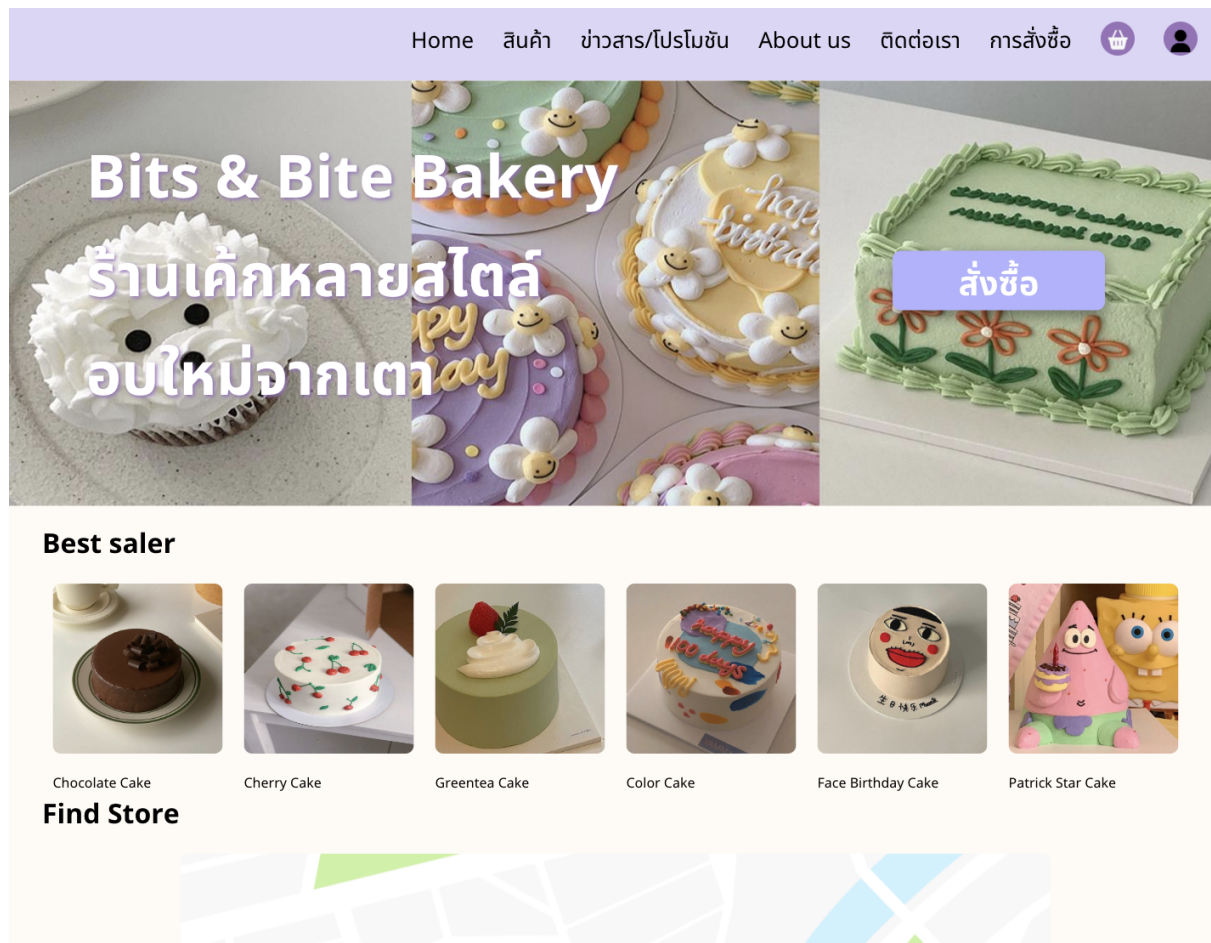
Home สินค้า ข่าวสาร/โปรโมชัน About us ติดต่อเรา การสั่งซื้อ

Bits & Bite Bakery
ร้านเค้กหลายสไตล์
อบใหม่จากเตา

สั่งซื้อ

Best saler

Chocolate Cake
Cherry Cake
Greentea Cake
Color Cake
Face Birthday Cake
Patrick Star Cake

Find Store